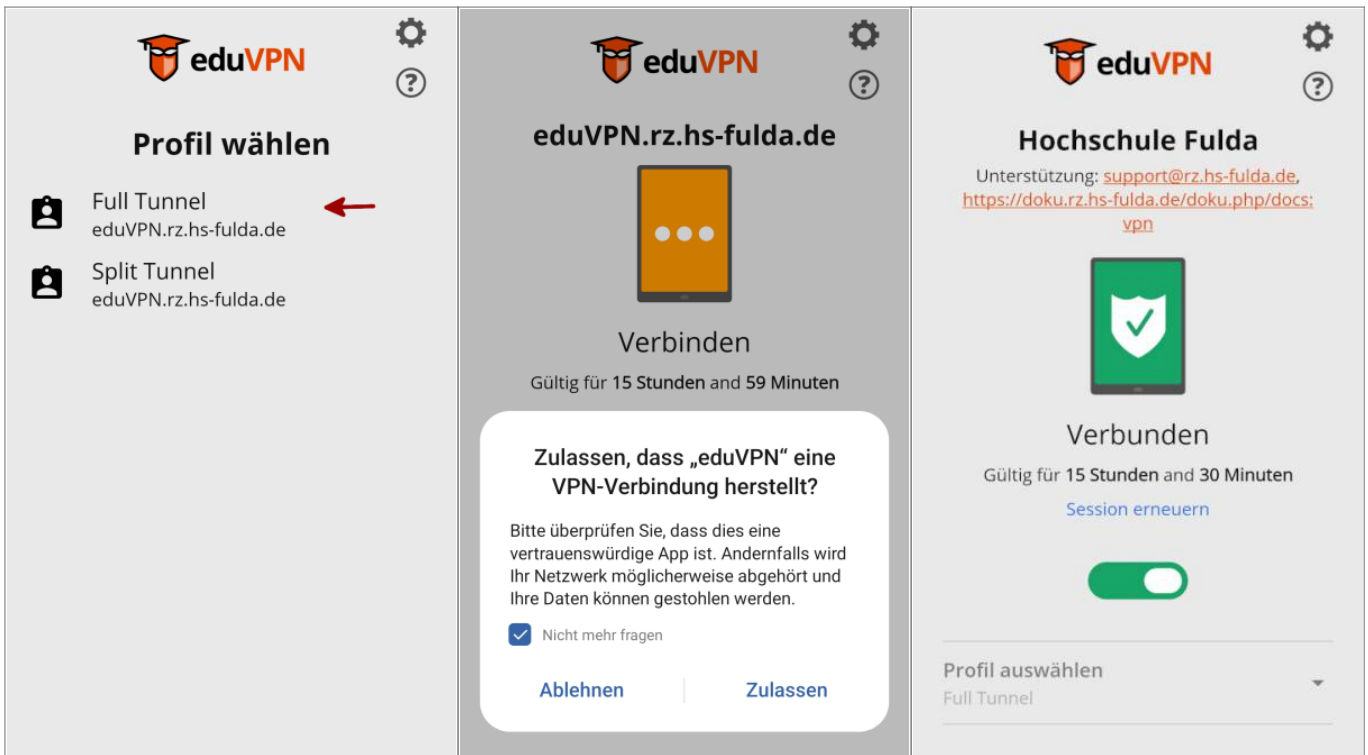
eduVPN

Profil wählen

Full Tunnel
eduVPN.rz.hs-fulda.de

Split Tunnel
eduVPN.rz.hs-fulda.de

eduVPN

eduVPN.rz.hs-fulda.de

Verbinden

Gültig für 15 Stunden and 59 Minuten

Zulassen, dass „eduVPN" eine VPN-Verbindung herstellt?

Bitte überprüfen Sie, dass dies eine vertrauenswürdige App ist. Andernfalls wird Ihr Netzwerk möglicherweise abgehört und Ihre Daten können gestohlen werden.

Nicht mehr fragen

Ablehnen

Zulassen

eduVPN

Hochschule Fulda

Unterstützung: support@rz.hs-fulda.de, https://doku.rz.hs-fulda.de/doku.php/docs:vpn

Verbunden

Gültig für 15 Stunden and 30 Minuten

Session erneuern

Profil auswählen
Full Tunnel